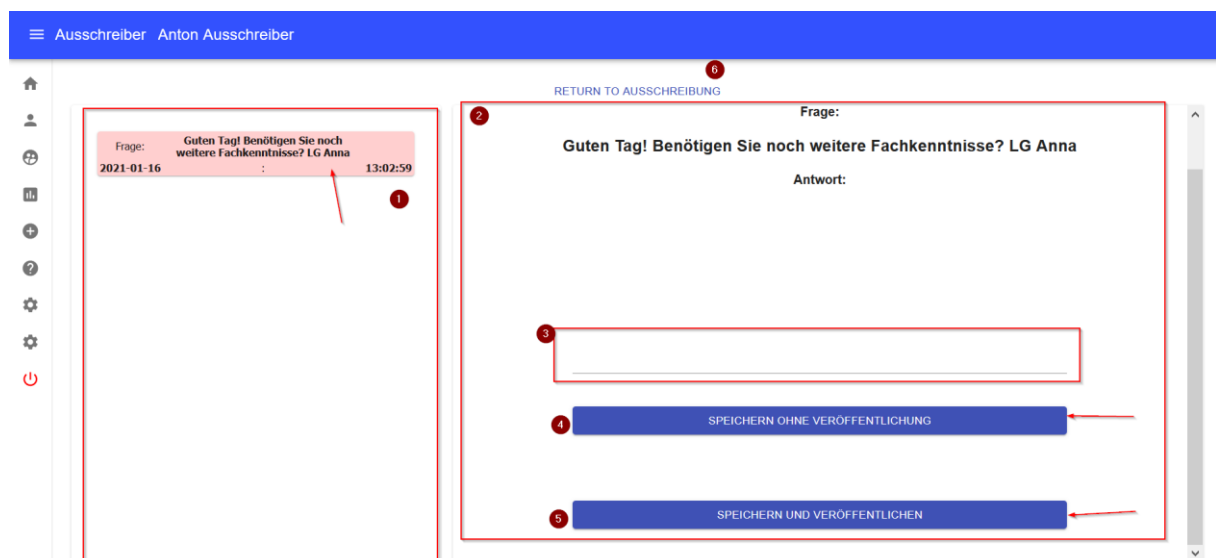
Ausschreiber Anton Ausschreiber

6

RETURN TO AUSSCHREIBUNG

Frage: Guten Tag! Benötigen Sie noch weitere Fachkenntnisse? LG Anna

2021-01-16 : 13:02:59

1

2

Frage:

Guten Tag! Benötigen Sie noch weitere Fachkenntnisse? LG Anna

Antwort:

3

4

SPEICHERN OHNE VERÖFFENTLICHUNG

5

SPEICHERN UND VERÖFFENTLICHEN